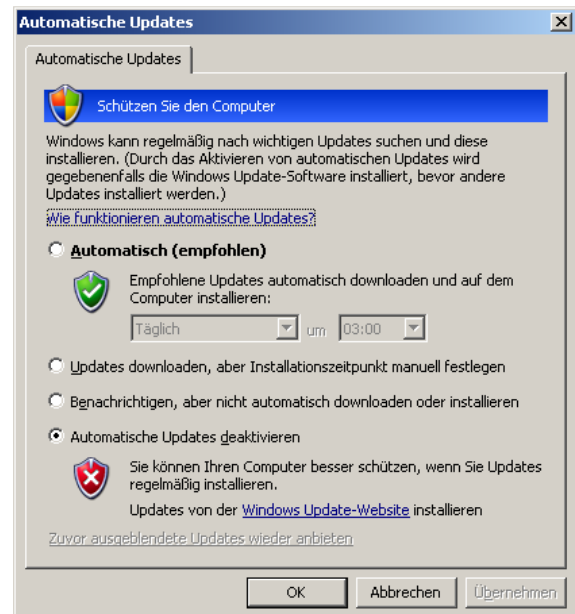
Automatische Updates

Automatische Updates

Schützen Sie den Computer

Windows kann regelmäßig nach wichtigen Updates suchen und diese installieren. (Durch das Aktivieren von automatischen Updates wird gegebenenfalls die Windows Update-Software installiert, bevor andere Updates installiert werden.)

Wie funktionieren automatische Updates?

Automatisch (empfohlen)

Empfohlene Updates automatisch downloaden und auf dem Computer installieren:

Täglich um 03:00

Updates downloaden, aber Installationszeitpunkt manuell festlegen

Benachrichtigen, aber nicht automatisch downloaden oder installieren

Automatische Updates deaktivieren

Sie können Ihren Computer besser schützen, wenn Sie Updates regelmäßig installieren.

Updates von der Windows Update-Website installieren

Zuvor ausgeblendete Updates wieder anbieten

OK Abbrechen Übernehmen